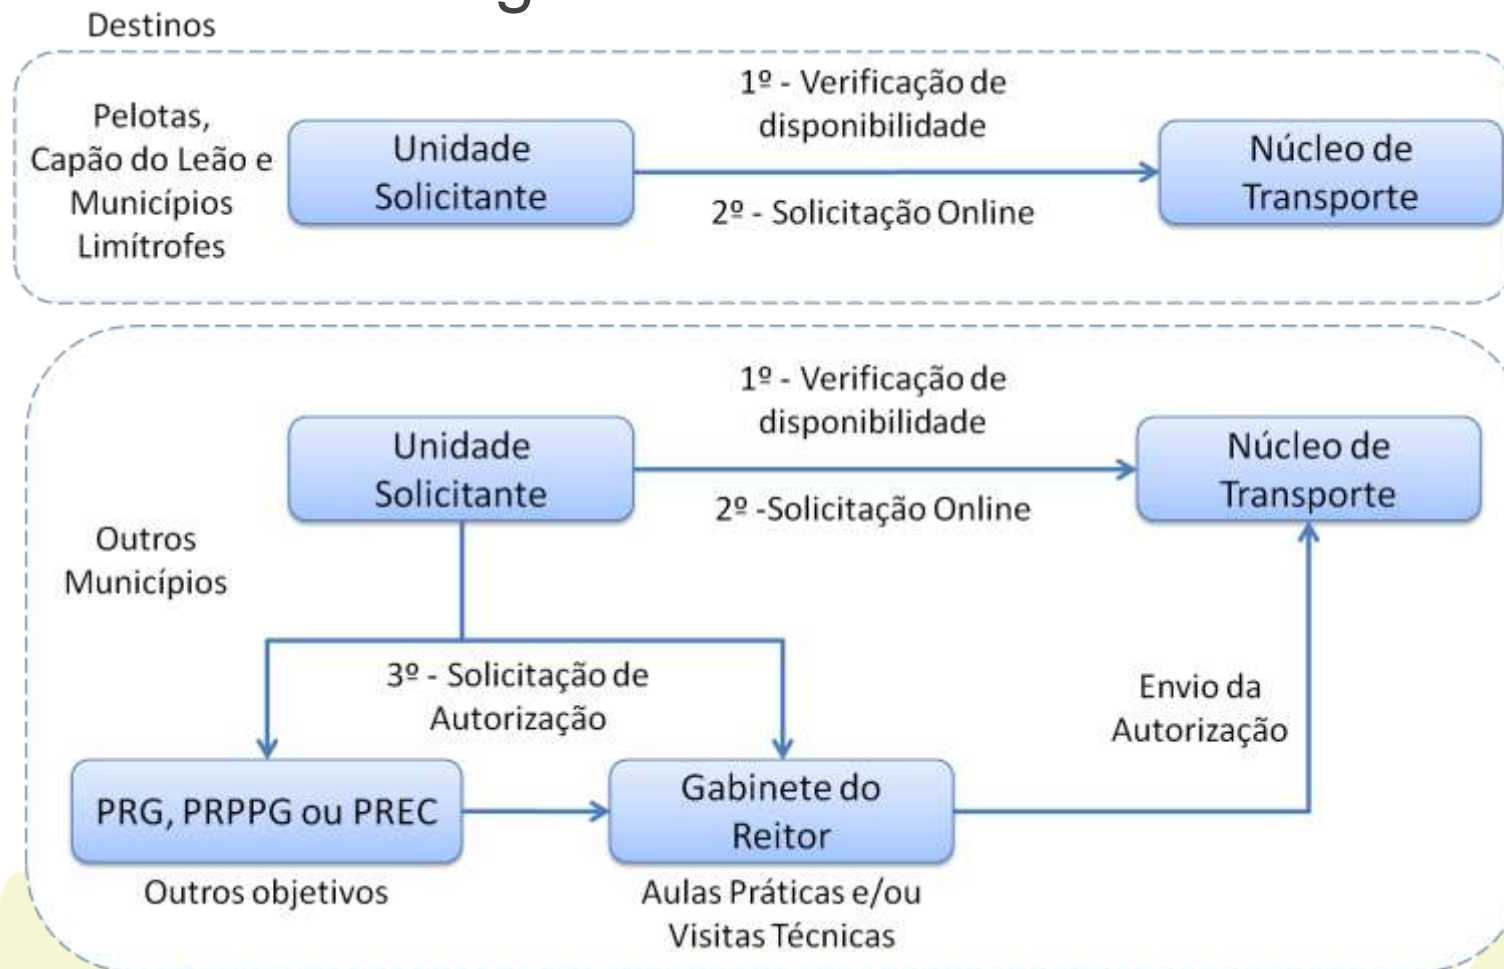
Destinos

Pelotas, Capão do Leão e Municípios Limítrofes

Unidade Solicitante

1º - Verificação de disponibilidade

2º - Solicitação Online

Núcleo de Transporte

Outros Municípios

Unidade Solicitante

1º - Verificação de disponibilidade

2º -Solicitação Online

Núcleo de Transporte

3º - Solicitação de Autorização

Envio da Autorização

PRG, PRPPG ou PREC

Gabinete do Reitor

Outros objetivos

Aulas Práticas e/ou Visitas Técnicas